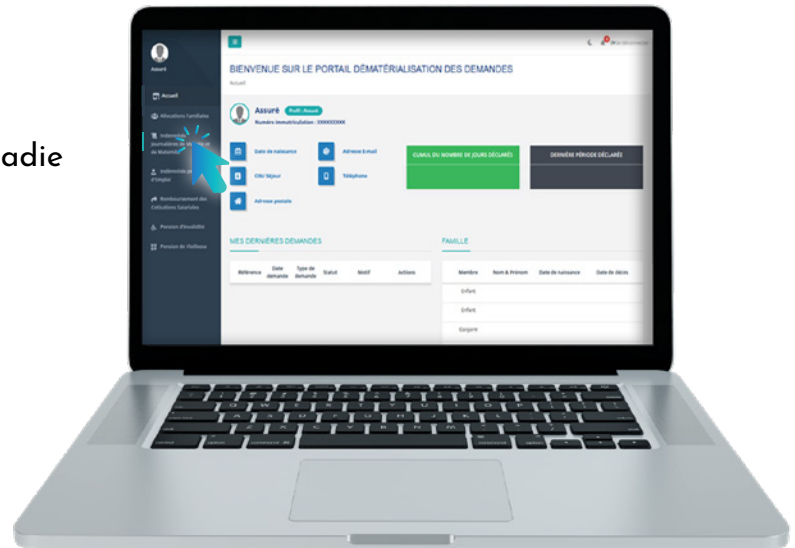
adie

Assuré

Accueil

Allocations Familiales

Indemnités Journalières de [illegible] de Maternité

Indemnités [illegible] d'Emploi

Remboursement des Cotisations Salariales

Pension d'Invalidité

Pension de Vieillesse

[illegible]

BIENVENUE SUR LE PORTAIL DÉMATÉRIALISATION DES DEMANDES

Accueil

Assuré Profil: Assuré

Numéro immatriculation : XXXXXXXXX

Date de naissance

Adresse Email

Cité/ Séjour

Téléphone

Adresse postale

CUMUL DU NOMBRE DE JOURS DÉCLARÉS

DERNIÈRE PÉRIODE DÉCLARÉE

MES DERNIÈRES DEMANDES

| Référence | Date demande | Type de demande | Statut | Motif | Actions |
|---|---|---|---|---|---|

FAMILLE

| Membre | Nom & Prénom | Date de naissance | Date de décès |
|---|---|---|---|
| Enfant | | | |
| Enfant | | | |
| Conjoint | | | |